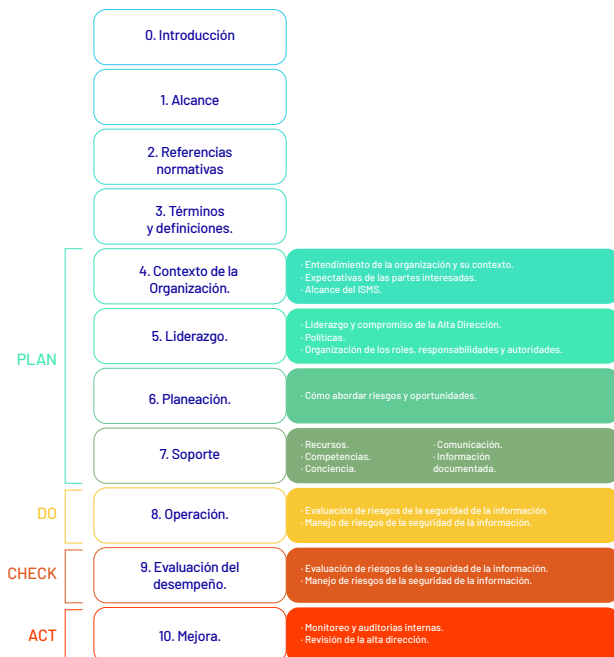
0. Introducción

1. Alcance

2. Referencias normativas

3. Términos y definiciones.

PLAN

4. Contexto de la Organización.

· Entendimiento de la organización y su contexto.
· Expectativas de las partes interesadas.
· Alcance del ISMS.

5. Liderazgo.

· Liderazgo y compromiso de la Alta Dirección.
· Políticas.
· Organización de los roles, responsabilidades y autoridades.

6. Planeación.

· Cómo abordar riesgos y oportunidades.

7. Soporte

· Recursos.
· Competencias.
· Conciencia.
· Comunicación.
· Información documentada.

DO

8. Operación.

· Evaluación de riesgos de la seguridad de la información.
· Manejo de riesgos de la seguridad de la información.

CHECK

9. Evaluación del desempeño.

· Evaluación de riesgos de la seguridad de la información.
· Manejo de riesgos de la seguridad de la información.

ACT

10. Mejora.

· Monitoreo y auditorias internas.
· Revisión de la alta dirección.